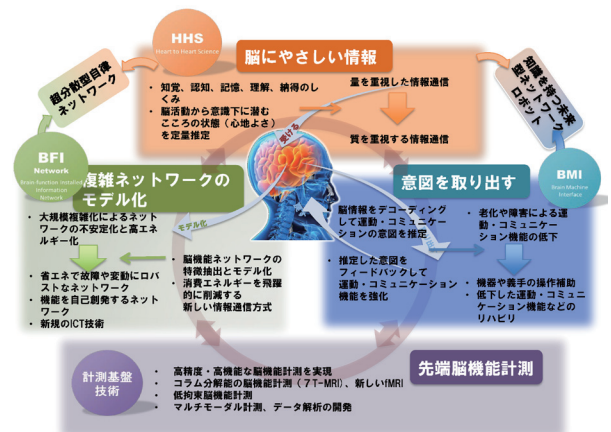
HHS
Heart to Heart Science

脳にやさしい情報

・知覚、認知、記憶、理解、納得のしくみ
・脳活動から意識下に潜むこころの状態（心地よさ）を定量推定

量を重視した情報通信

質を重視する情報通信

自律分散協調ネットワーク

知識を持つ未来型ネットワークロボット

BFI
Network
Brain Function Initialized Information Network

複雑ネットワークのモデル化

・大規模複雑化によるネットワークの不安定化と高エネルギー化

・省エネで故障や変動にロバストなネットワーク
・機能を自己創発するネットワーク
・新規のICT技術

モデル化

・脳機能ネットワークの特徴抽出とモデル化
・消費エネルギーを飛躍的に削減する新しい情報通信方式

BMI
Brain Machine Interface

意図を取り出す

・脳情報をデコーディングして運動・コミュニケーションの意図を推定

・推定した意図をフィードバックして運動・コミュニケーション機能を強化

・老化や障害による運動・コミュニケーション機能の低下

・機器や義手の操作補助
・低下した運動・コミュニケーション機能などのリハビリ

計測基盤技術

・高精度・高機能な脳機能計測を実現
・コラム分解能の脳機能計測（7T-MRI）、新しいfMRI
・低拘束脳機能計測
・マルチモーダル計測、データ解析の開発

先端脳機能計測